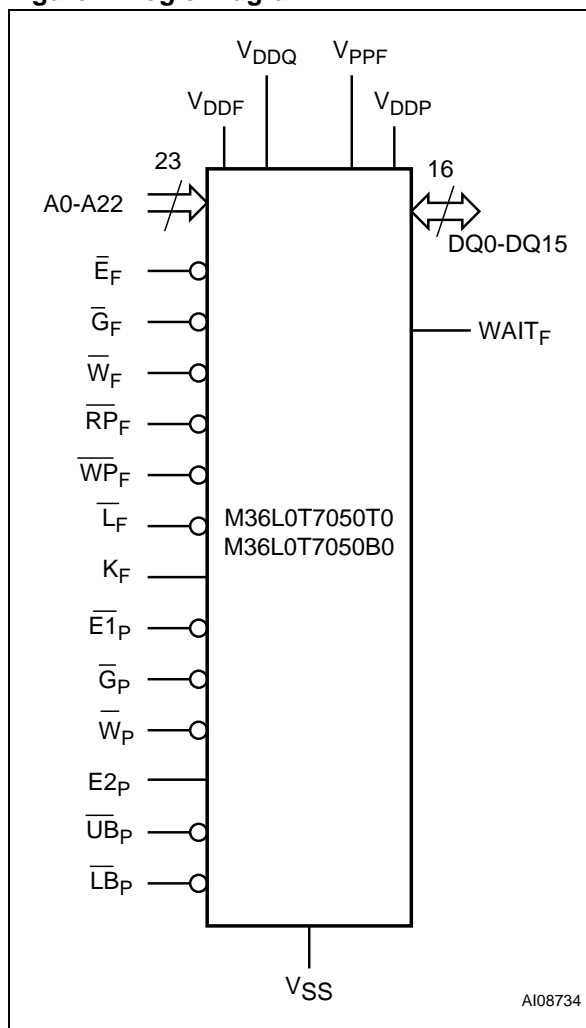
$V_{DDQ}$ $V_{PPF}$

$V_{DDF}$ $V_{DDP}$

23

A0-A22

16

DQ0-DQ15

$\overline{E}_F$

$\overline{G}_F$

$\overline{W}_F$

$\overline{RP}_F$

$\overline{WP}_F$

$\overline{L}_F$

$K_F$

$\overline{E1}_P$

$\overline{G}_P$

$\overline{W}_P$

$E2_P$

$\overline{UB}_P$

$\overline{LB}_P$

$WAIT_F$

M36L0T7050T0
M36L0T7050B0

$V_{SS}$

AI08734